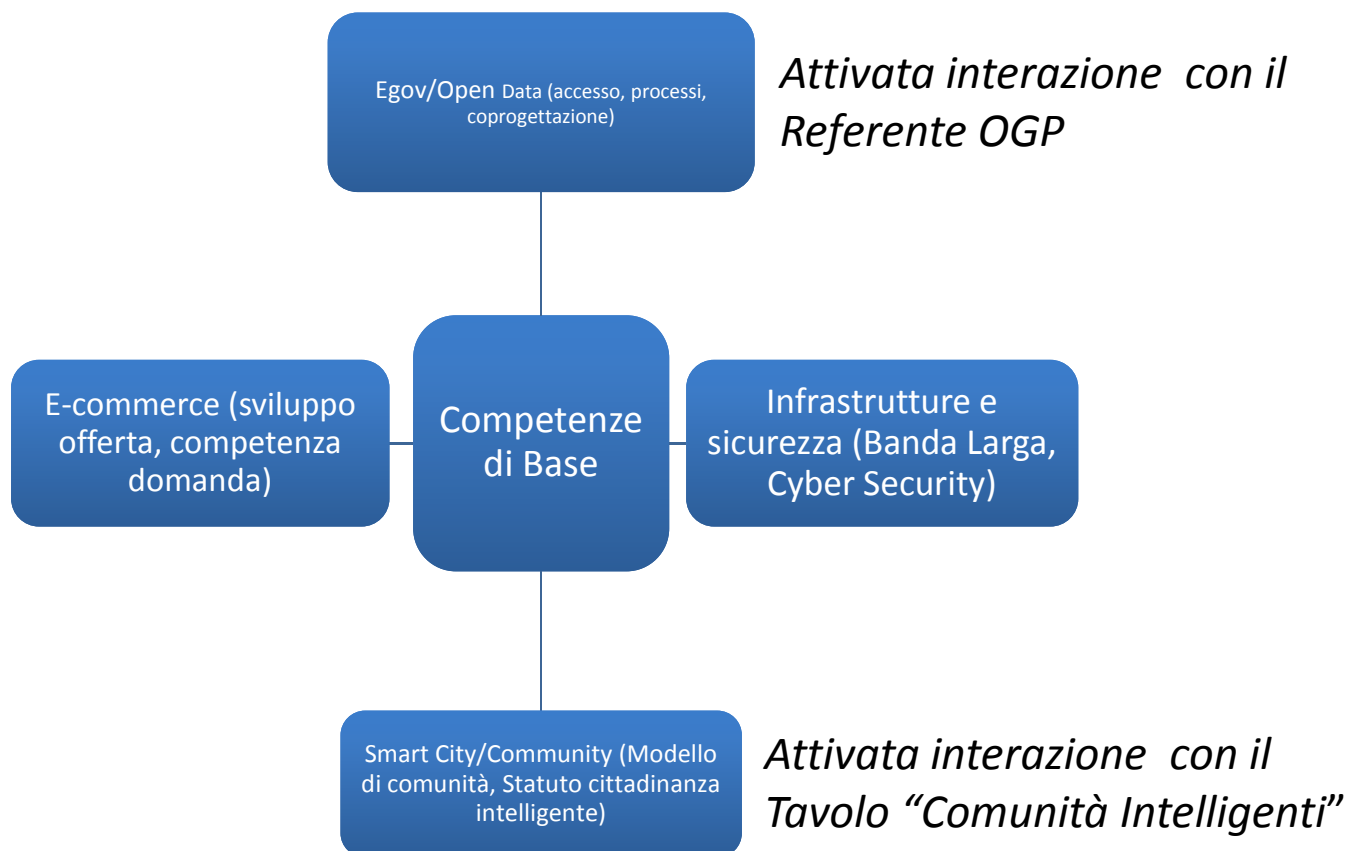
Egov/Open Data (accesso, processi, coprogettazione)

Attivata interazione con il Referente OGP

E-commerce (sviluppo offerta, competenza domanda)

Competenze di Base

Infrastrutture e sicurezza (Banda Larga, Cyber Security)

Smart City/Community (Modello di comunità, Statuto cittadinanza intelligente)

Attivata interazione con il Tavolo "Comunità Intelligenti"